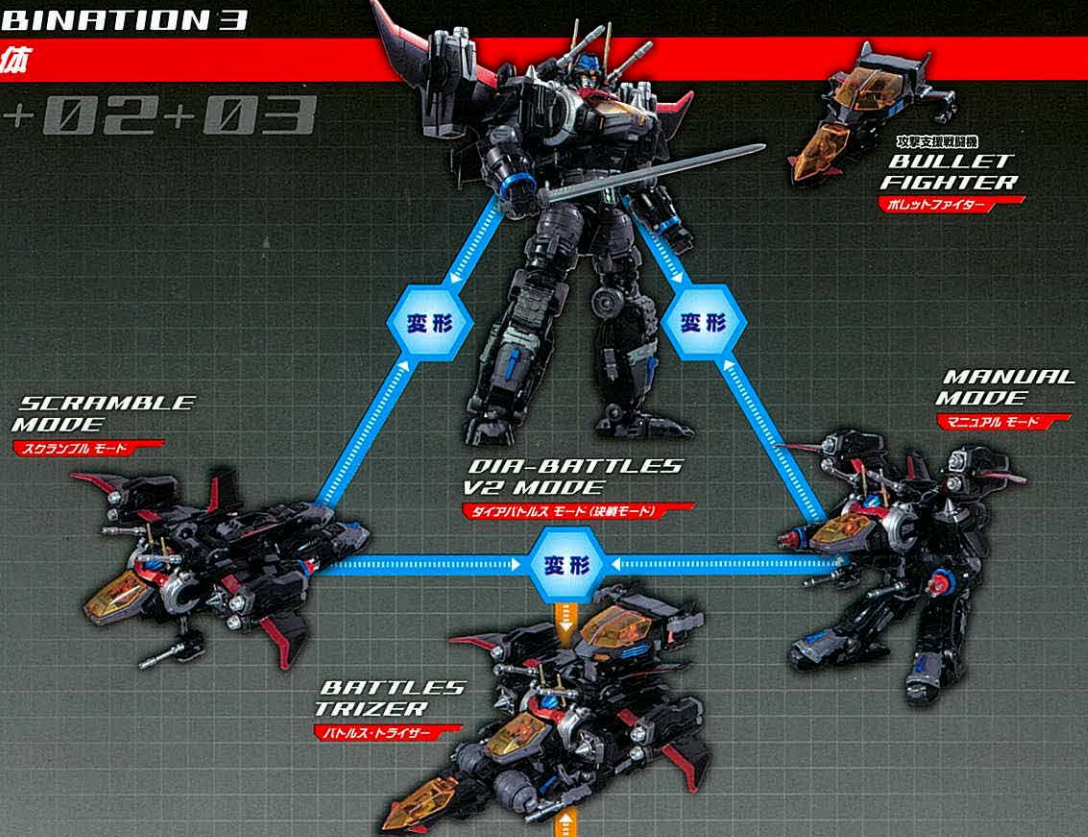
BINATION 3
体
+02+03

攻撃支援戦闘機
BULLET FIGHTER
ボレットファイター

変形

変形

SCRAMBLE MODE
スクランブル モード

MANUAL MODE
マニュアル モード

DIA-BATTLES V2 MODE
ダイアバトルス モード (決戦モード)

変形

BATTLES TRIZER
バトルス・トライザー